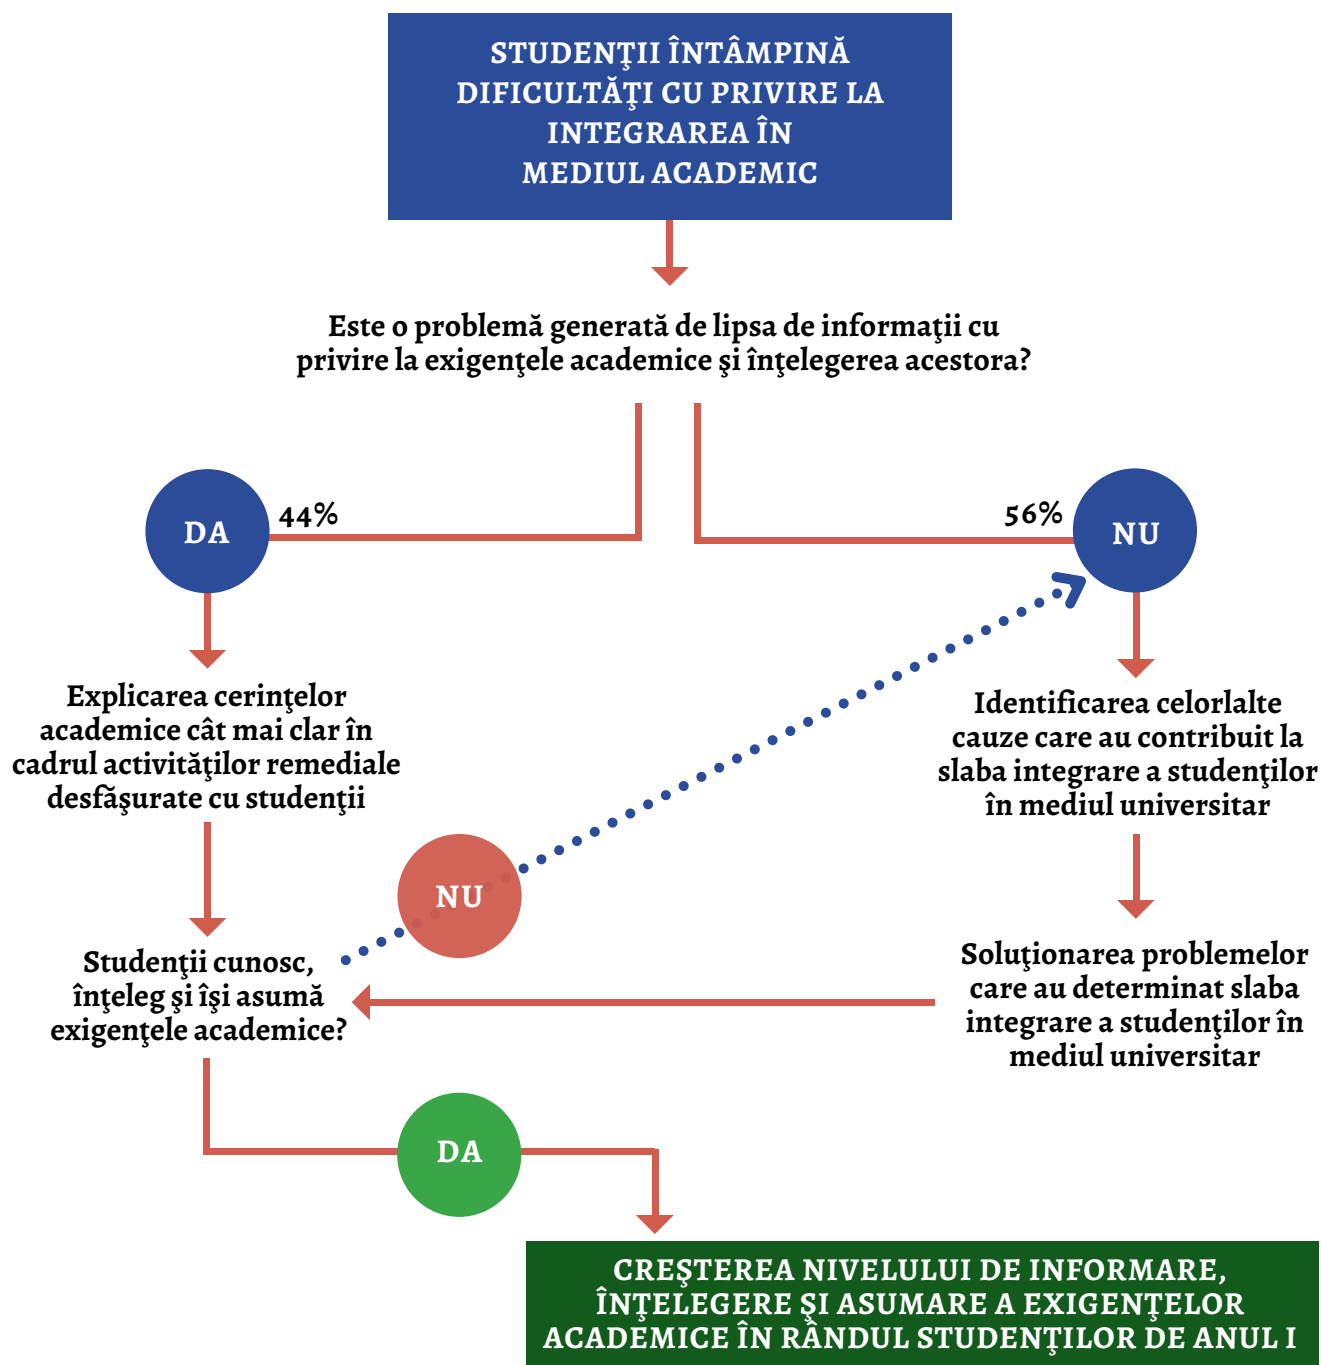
STUDENŢII ÎNTÂMPINĂ DIFICULTĂŢI CU PRIVIRE LA INTEGRAREA ÎN MEDIUL ACADEMIC

Este o problemă generată de lipsa de informaţii cu privire la exigenţele academice şi înţelegerea acestora?

DA

44%

56%

NU

Explicarea cerinţelor academice cât mai clar în cadrul activităţilor remediale desfăşurate cu studenţii

Identificarea celorlalte cauze care au contribuit la slaba integrare a studenţilor în mediul universitar

NU

Studenţii cunosc, înţeleg şi îşi asumă exigenţele academice?

Soluţionarea problemelor care au determinat slaba integrare a studenţilor în mediul universitar

DA

CREŞTEREA NIVELULUI DE INFORMARE, ÎNŢELEGERE ŞI ASUMARE A EXIGENŢELOR ACADEMICE ÎN RÂNDUL STUDENŢILOR DE ANUL I